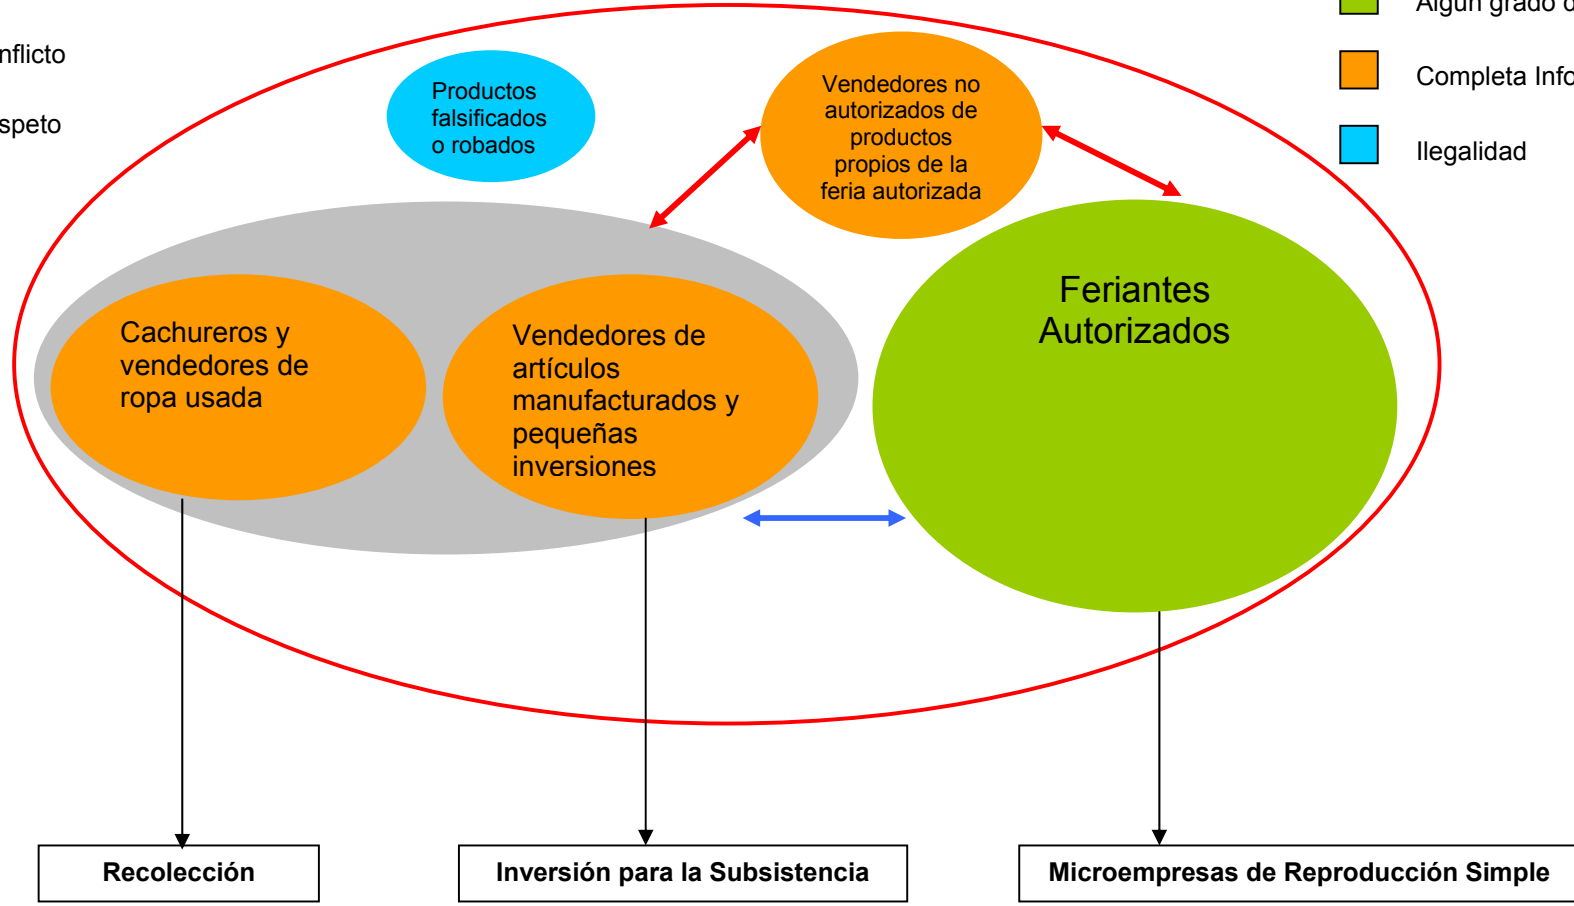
nflicto

speto

Algún grado d

Completa Info

Ilegalidad

Productos falsificados o robados

Vendedores no autorizados de productos propios de la feria autorizada

Cachureros y vendedores de ropa usada

Vendedores de artículos manufacturados y pequeñas inversiones

Feriantes Autorizados

Recolección

Inversión para la Subsistencia

Microempresas de Reproducción Simple